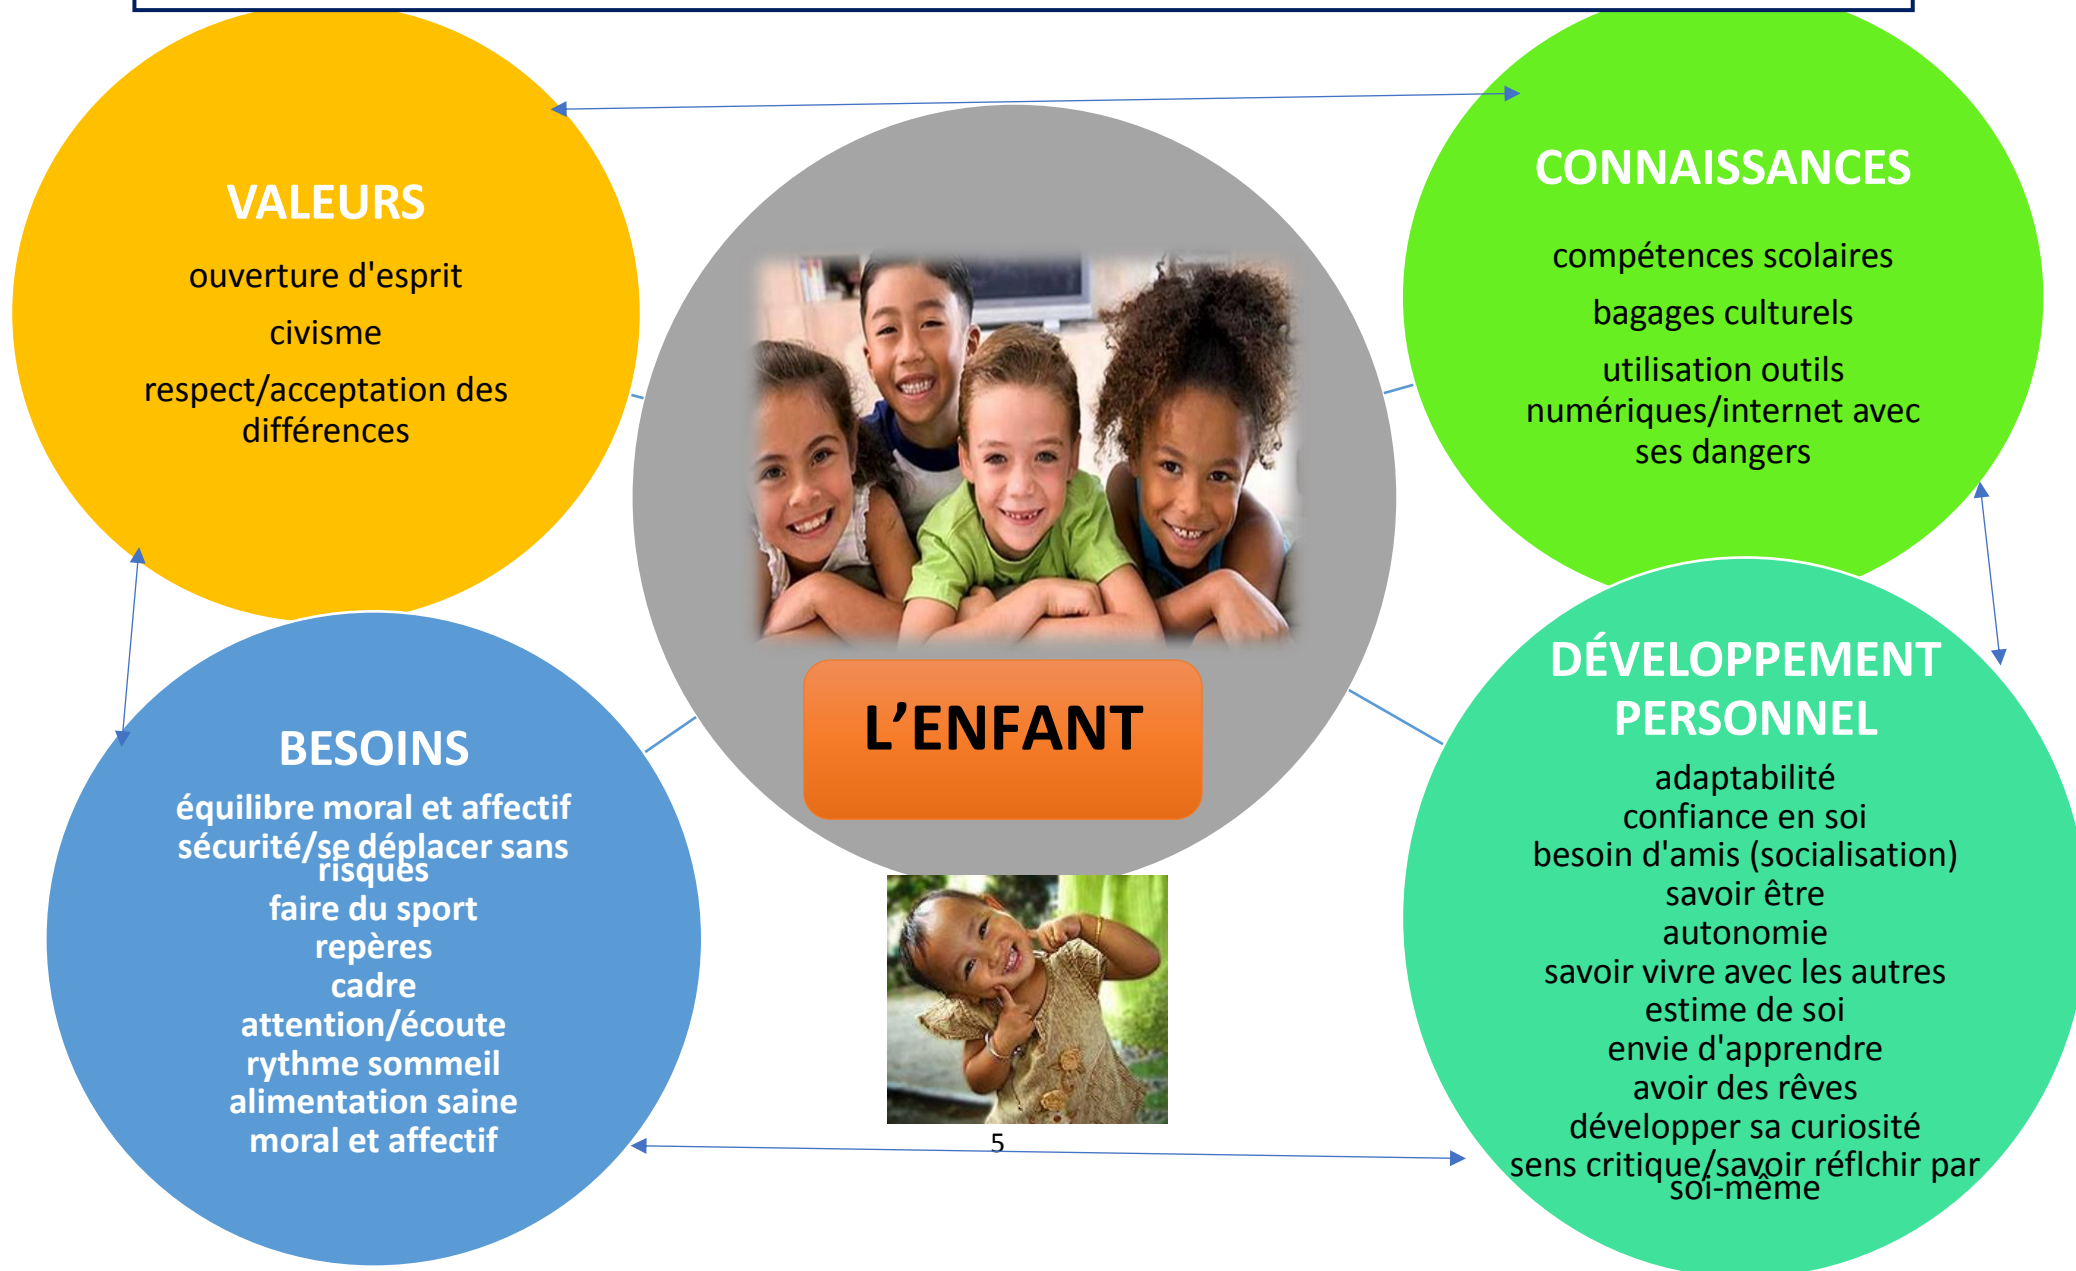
VALEURS

ouverture d'esprit

civisme

respect/acceptation des différences

CONNAISSANCES

compétences scolaires

bagages culturels

utilisation outils numériques/internet avec ses dangers

L'ENFANT

BESOINS

équilibre moral et affectif
sécurité/se déplacer sans risques
faire du sport
repères
cadre
attention/écoute
rythme sommeil
alimentation saine
moral et affectif

DÉVELOPPEMENT PERSONNEL

adaptabilité
confiance en soi
besoin d'amis (socialisation)
savoir être
autonomie
savoir vivre avec les autres
estime de soi
envie d'apprendre
avoir des rêves
développer sa curiosité
sens critique/savoir réflchir par soi-même

5